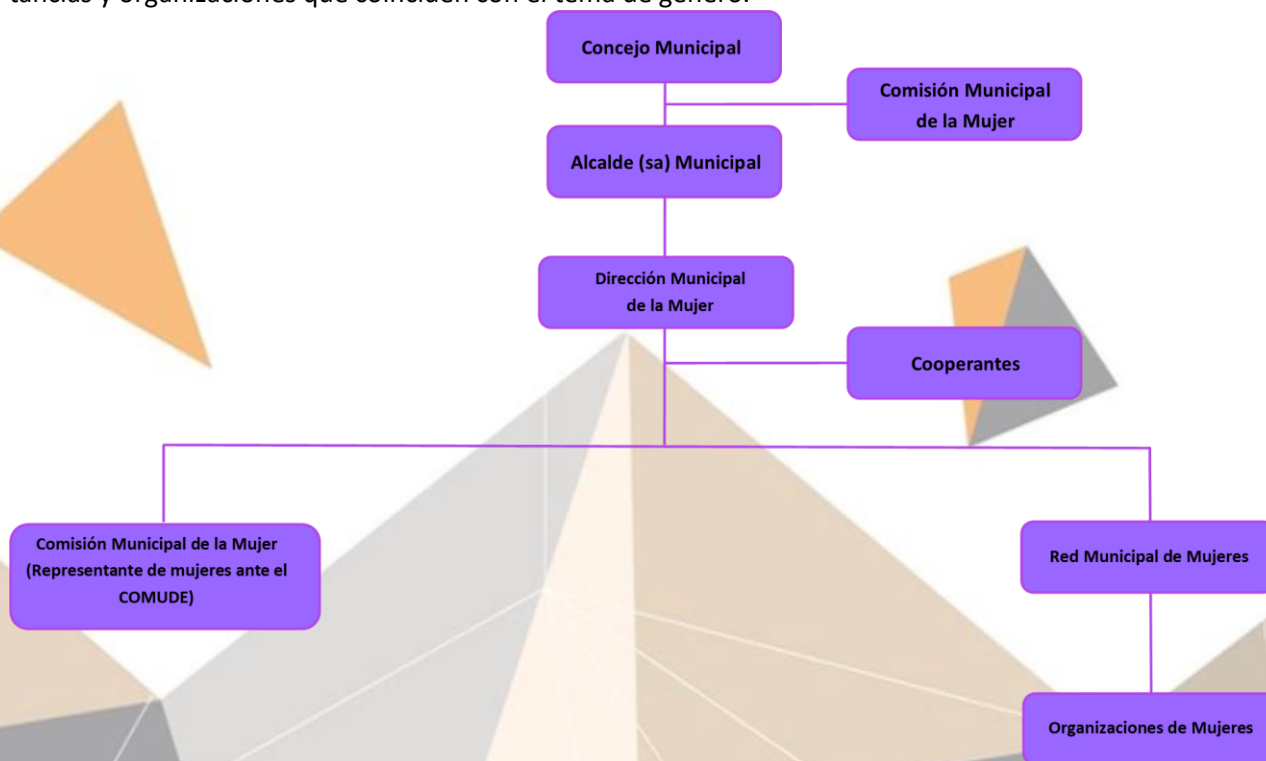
tancias y organizaciones que coinciden con el tema de género.

Concejo Municipal

Comisión Municipal de la Mujer

Alcalde (sa) Municipal

Dirección Municipal de la Mujer

Cooperantes

Comisión Municipal de la Mujer (Representante de mujeres ante el COMUDE)

Red Municipal de Mujeres

Organizaciones de Mujeres